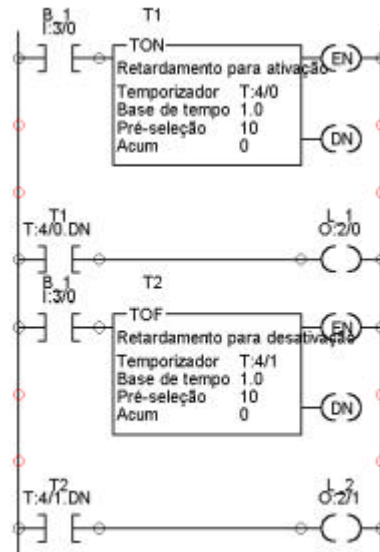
B_1
I:3/0

T1

TON
Retardamento para ativação
Temporizador T:4/0
Base de tempo 1.0
Pré-seleção 10
Acum 0

EN

DN

T1
T:4/0.DN

L_1
O:2/0

B_1
I:3/0

T2

TOF
Retardamento para desativação
Temporizador T:4/1
Base de tempo 1.0
Pré-seleção 10
Acum 0

EN

DN

T2
T:4/1.DN

L_2
O:2/1